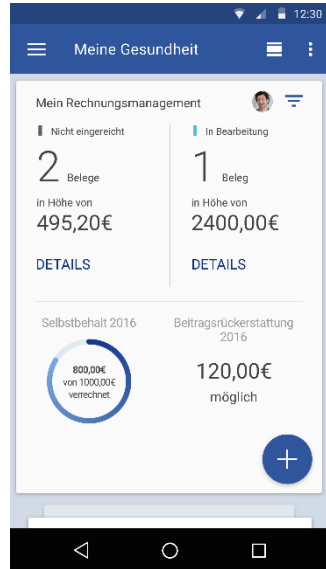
12:30

Meine Gesundheit

Mein Rechnungsmanagement

Nicht eingereicht

2 Belege

in Höhe von

495,20€

DETAILS

In Bearbeitung

1 Beleg

in Höhe von

2400,00€

DETAILS

Selbstbehalt 2016

800,00€ von 1000,00€ verrechnet

Beitragsrückerstattung 2016

120,00€

möglich

+